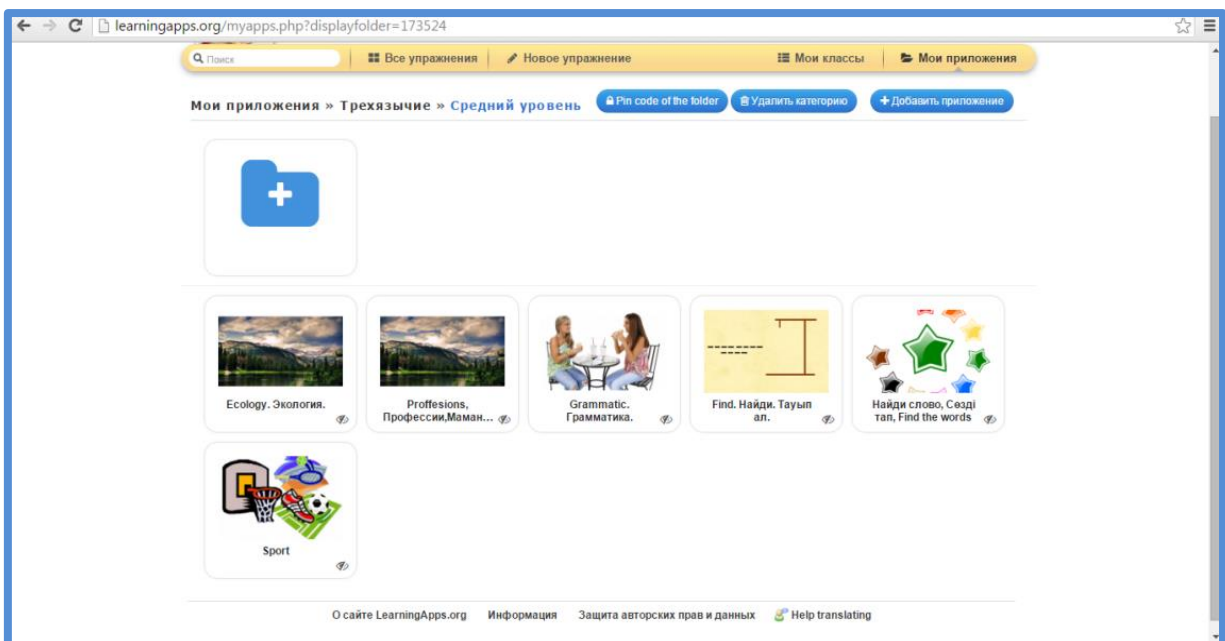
learningapps.org/myapps.php?displayfolder=173524

Поиск | Все упражнения | Новое упражнение | Мои классы | Мои приложения

Мои приложения » Трехязычие » Средний уровень

Pin code of the folder | Удалить категорию | Добавить приложение

Ecology. Экология.

Proffesions, Профессии,Маман...

Grammatic. Грамматика.

Find. Найди. Тауып ал.

Найди слово, Сөзді тап, Find the words

Sport

О сайте LearningApps.org | Информация | Защита авторских прав и данных | Help translating